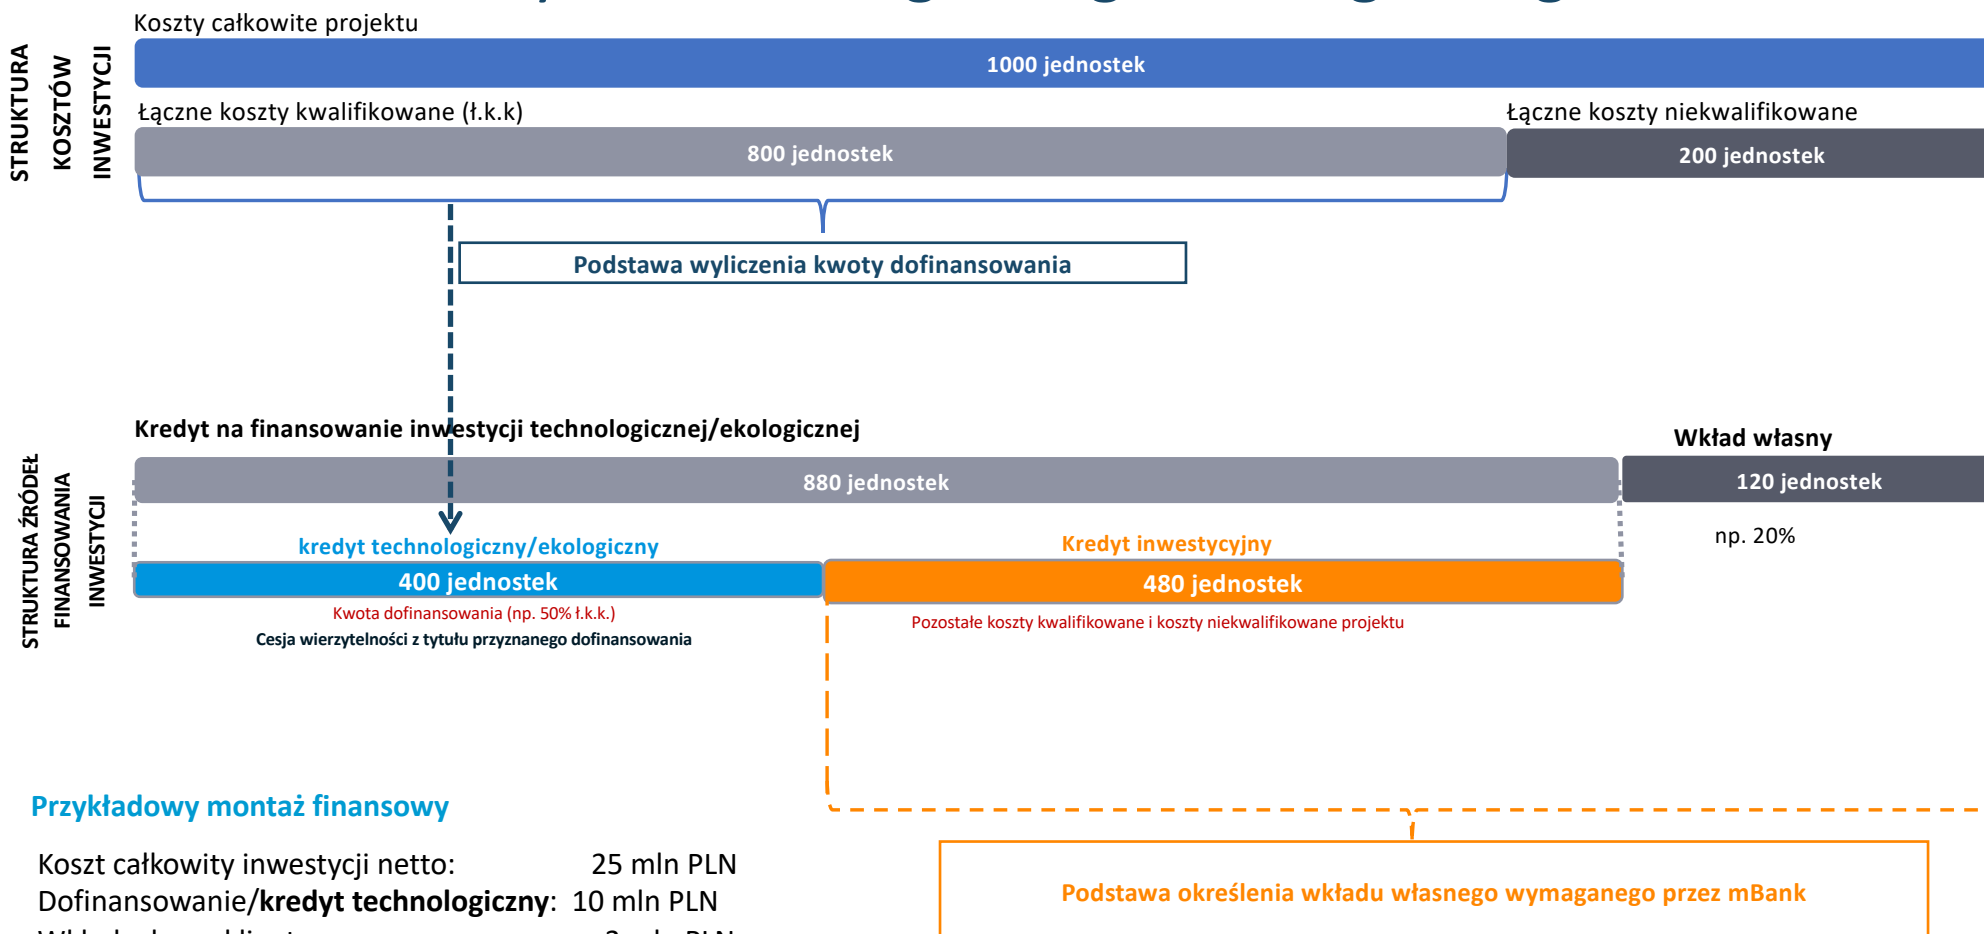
Koszty całkowite projektu

STRUKTURA KOSZTÓW INWESTYCJI

1000 jednostek

Łączne koszty kwalifikowane (ł.k.k)

Łączne koszty niekwalifikowane

800 jednostek

200 jednostek

Podstawa wyliczenia kwoty dofinansowania

Kredyt na finansowanie inwestycji technologicznej/ekologicznej

Wkład własny

STRUKTURA ŹRÓDEŁ FINANSOWANIA INWESTYCJI

880 jednostek

120 jednostek

kredyt technologiczny/ekologiczny

Kredyt inwestycyjny

np. 20%

400 jednostek

480 jednostek

Kwota dofinansowania (np. 50% ł.k.k.)

Cesja wierzytelności z tytułu przyznanego dofinansowania

Pozostałe koszty kwalifikowane i koszty niekwalifikowane projektu

Przykładowy montaż finansowy

Koszt całkowity inwestycji netto: 25 mln PLN
Dofinansowanie/**kredyt technologiczny**: 10 mln PLN
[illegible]

Podstawa określenia wkładu własnego wymaganego przez mBank